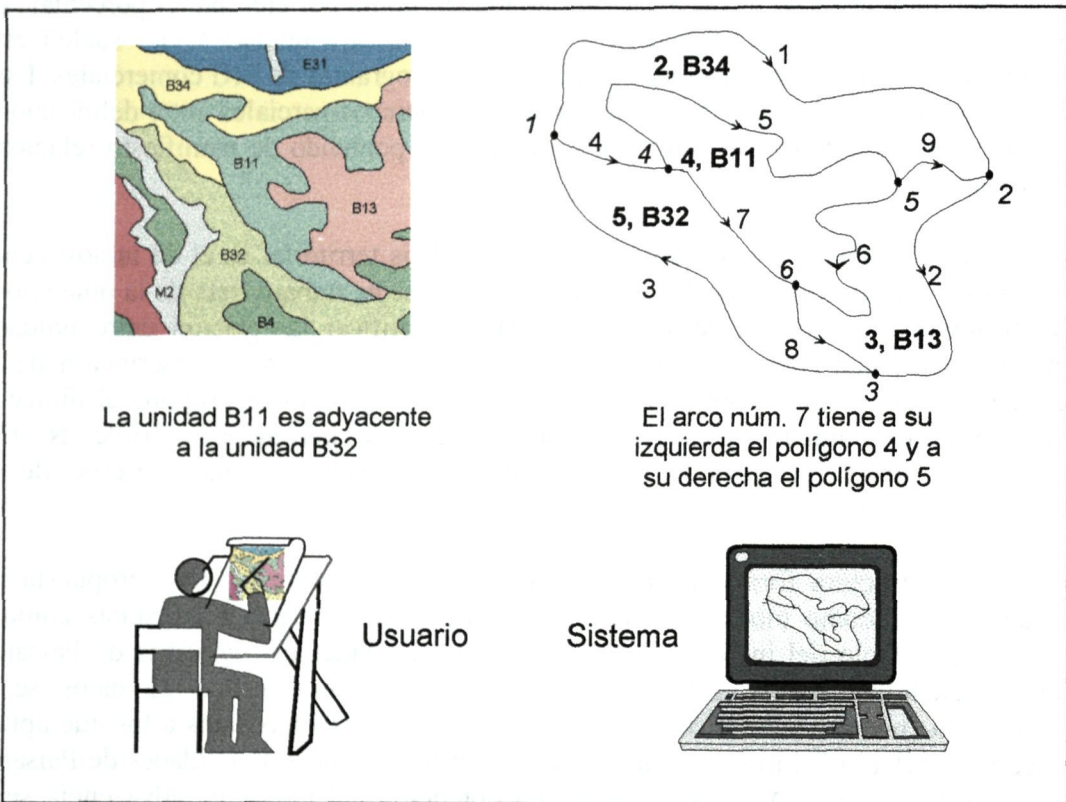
E31
B34
B11
B13
B32
M2
B4

La unidad B11 es adyacente a la unidad B32

1
2, B34
1
5
4
4
4, B11
9
5
2
5, B32
7
6
6
2
3
8
3, B13
3

El arco núm. 7 tiene a su izquierda el polígono 4 y a su derecha el polígono 5

Usuario

Sistema